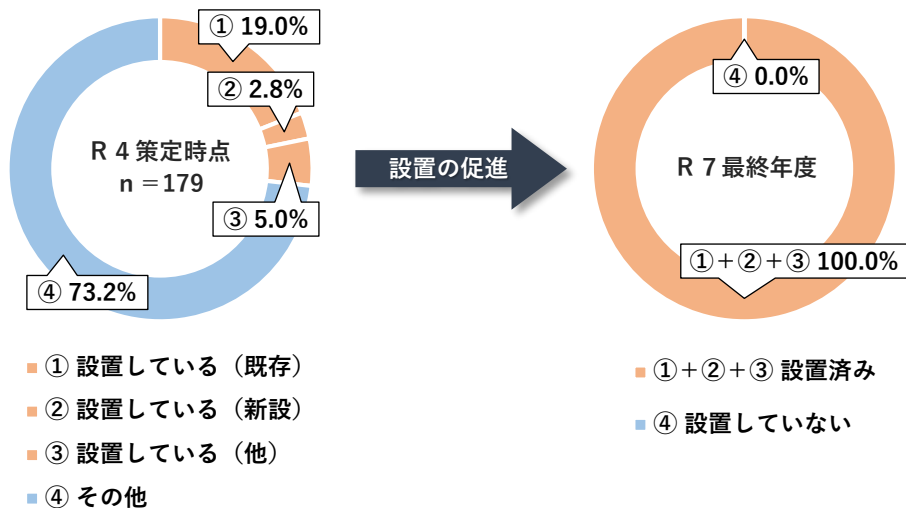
① 19.0%

② 2.8%

R４策定時点
n ＝179

③ 5.0%

④ 73.2%

設置の促進

④ 0.0%

R７最終年度

①＋②＋③ 100.0%

① 設置している（既存）

② 設置している（新設）

③ 設置している（他）

④ その他

①＋②＋③ 設置済み

④ 設置していない